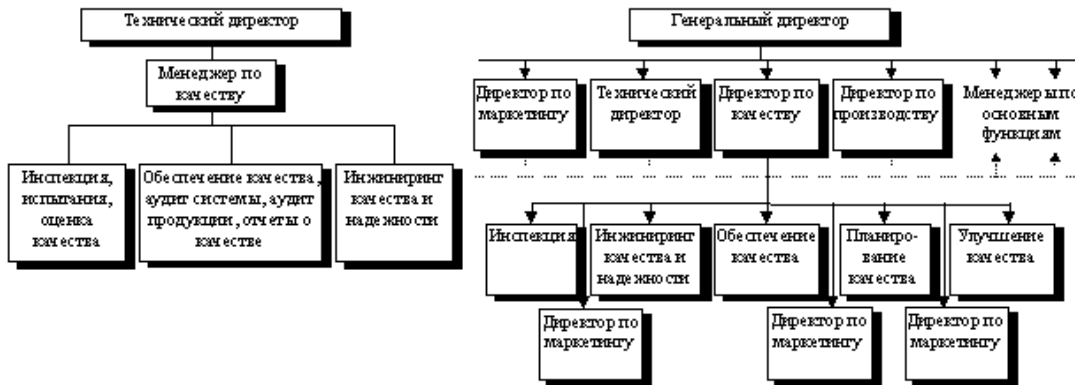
Технический директор

Менеджер по качеству

Инспекция, испытания, оценка качества

Обеспечение качества, аудит системы, аудит продукции, отчеты о качестве

Инжиниринг качества и надежности

Генеральный директор

Директор по маркетингу

Технический директор

Директор по качеству

Директор по производству

Менеджеры по основным функциям

Инспекция

Инжиниринг качества и надежности

Обеспечение качества

Планирование качества

Улучшение качества

Директор по маркетингу

Директор по маркетингу

Директор по маркетингу